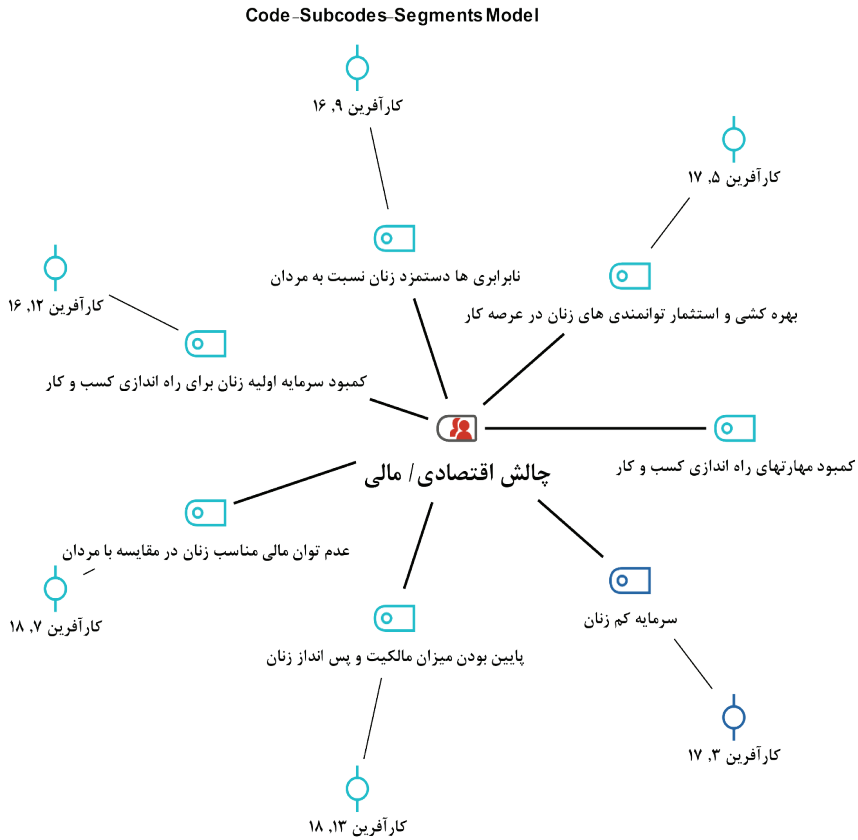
Code-Subcodes-Segments Model

کارآفرین ۹, ۱۶

نابرابری ها دستمزد زنان نسبت به مردان

کارآفرین ۵, ۱۷

بهره کشی و استثمار توانمندی های زنان در عرصه کار

کارآفرین ۱۲, ۱۶

کمبود سرمایه اولیه زنان برای راه اندازی کسب و کار

چالش اقتصادی/ مالی

کمبود مهارتهای راه اندازی کسب و کار

عدم توان مالی مناسب زنان در مقایسه با مردان

کارآفرین ۷, ۱۸

پایین بودن میزان مالکیت و پس انداز زنان

سرمایه کم زنان

کارآفرین ۳, ۱۷

کارآفرین ۱۳, ۱۸